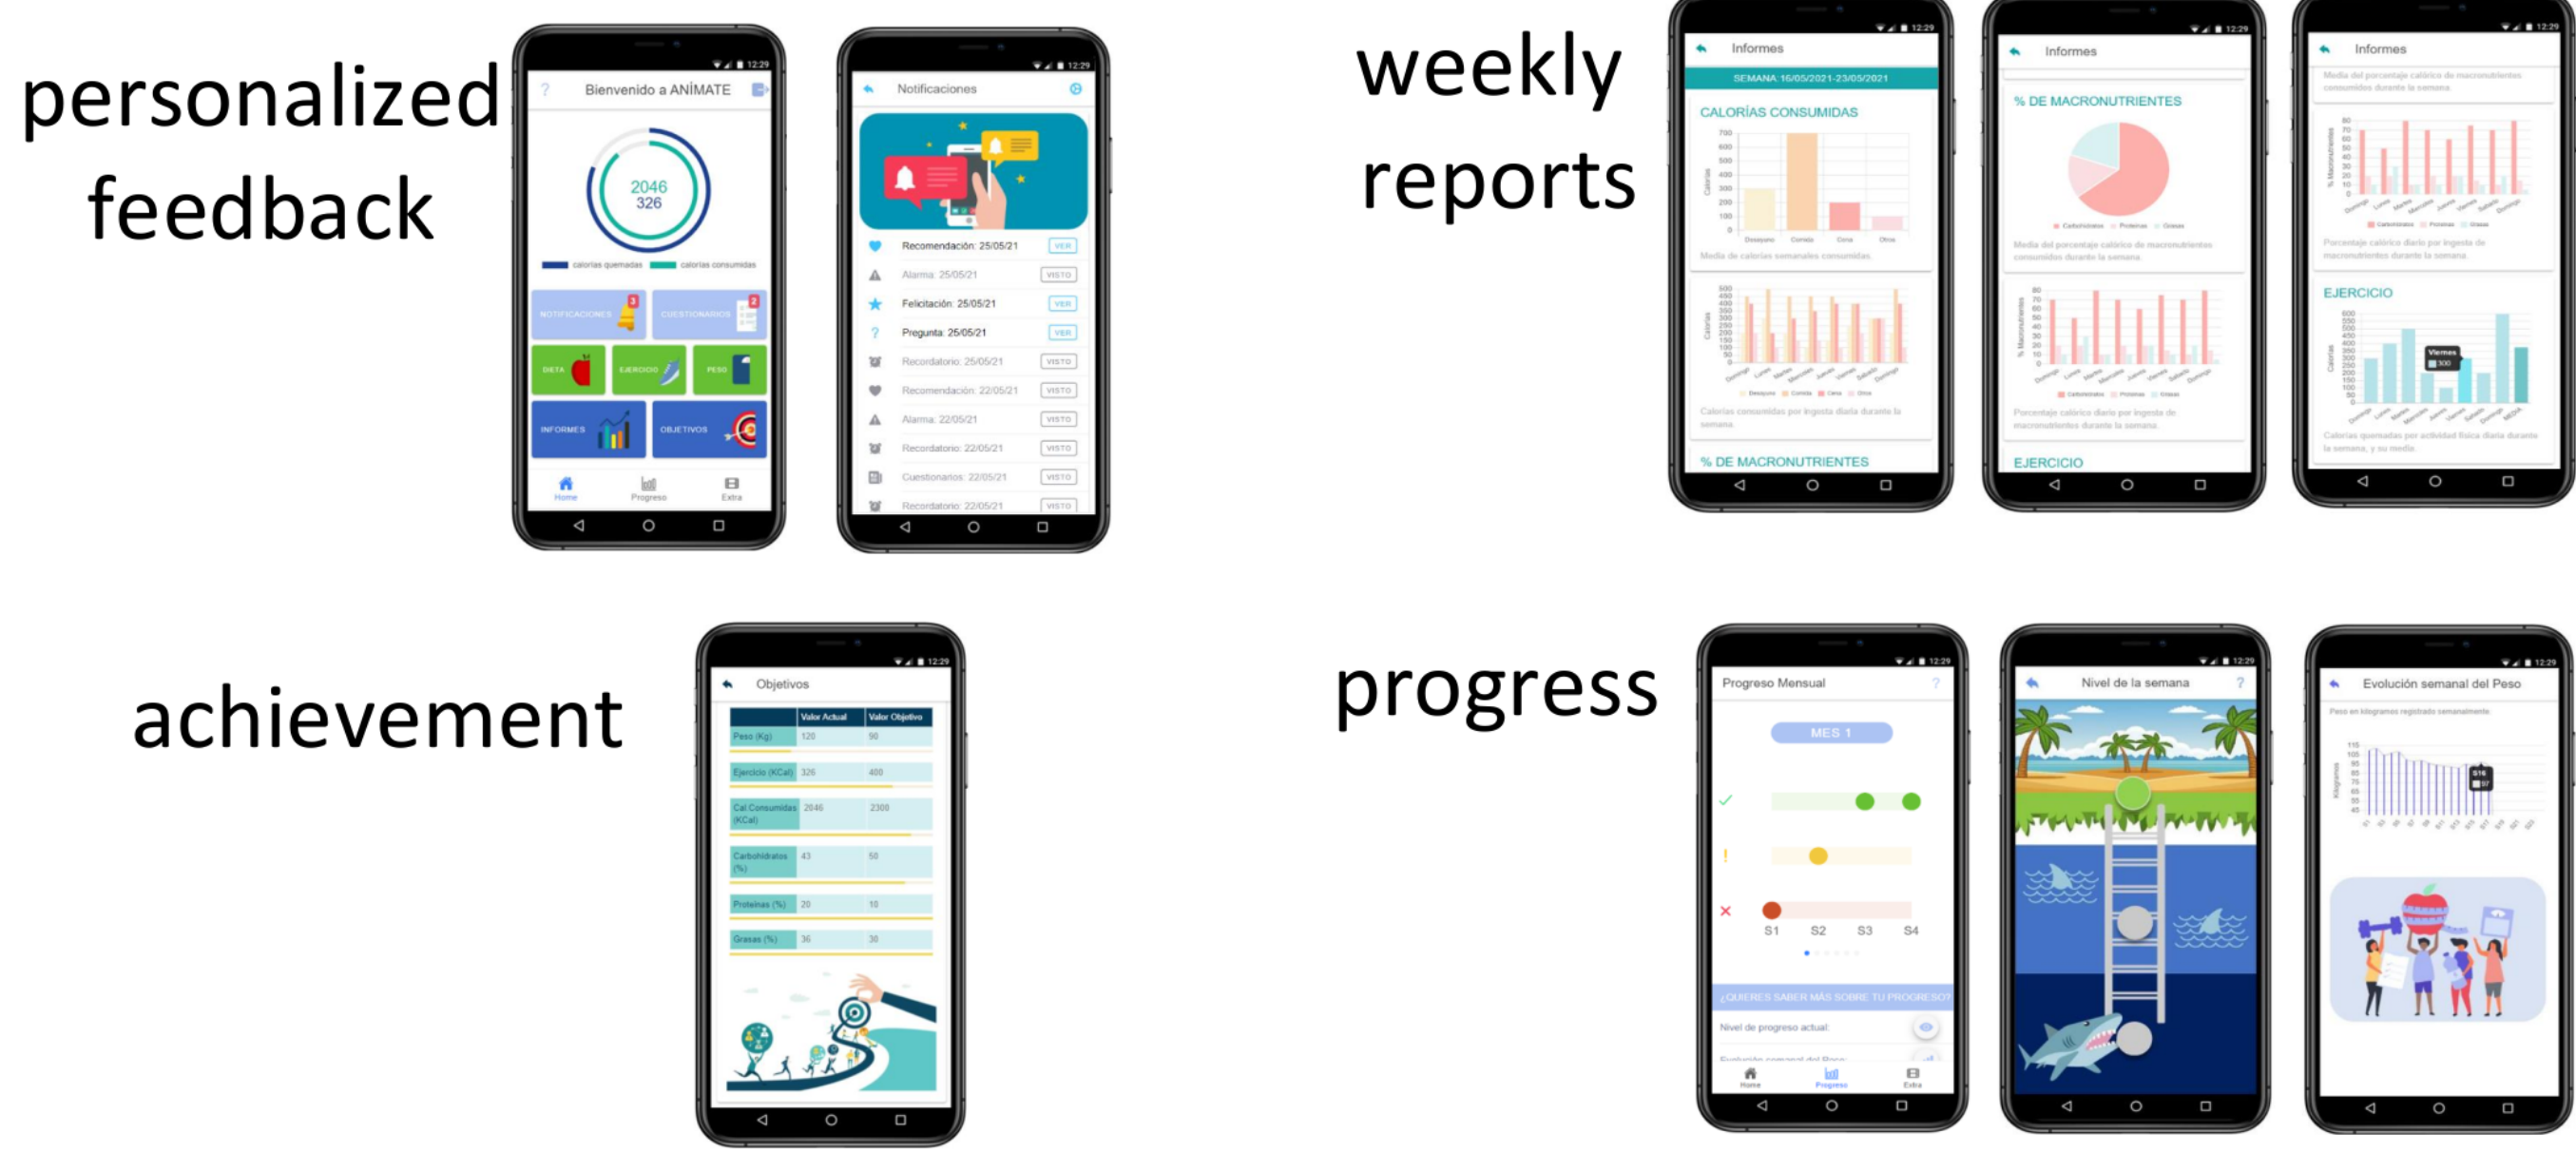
personalized feedback

12:29
Bienvenido a ANÍMATE
2046
326
calorías quemadas calorías consumidas
NOTIFICACIONES 3
CUESTIONARIOS 2
DIETA
EJERCICIO
PESO
INFORMES
OBJETIVOS
Home Progreso Extra

12:29
Notificaciones
Recomendación: 25/05/21 VER
Alarma: 25/05/21 VISTO
Felicitación: 25/05/21 VER
Pregunta: 25/05/21 VER
Recordatorio: 25/05/21 VISTO
Recomendación: 22/05/21 VISTO
Alarma: 22/05/21 VISTO
Recordatorio: 22/05/21 VISTO
Cuestionarios: 22/05/21 VISTO
Recordatorio: 22/05/21 VISTO

weekly reports

Informes
SEMANA: 16/05/2021-23/05/2021
CALORÍAS CONSUMIDAS
Media de calorías semanales consumidas.
Calorías consumidas por ingesta diaria durante la semana
% DE MACRONUTRIENTES

Informes
% DE MACRONUTRIENTES
Carbohidratos Proteínas Grasas
Media del porcentaje calórico de macronutrientes consumidos durante la semana.
Porcentaje calórico diario por ingesta de macronutrientes durante la semana.
EJERCICIO

Informes
Media del porcentaje calórico de macronutrientes consumidos durante la semana.
Porcentaje calórico diario por ingesta de macronutrientes durante la semana.
EJERCICIO
Viernes 300
Calorías quemadas por actividad física diaria durante la semana, y su media

achievement

12:29
Objetivos
| | Valor Actual | Valor Objetivo |
|---|---|---|
| Peso (Kg) | 120 | 90 |
| Ejercicio (KCal) | 326 | 400 |
| Cal Consumidas (KCal) | 2046 | 2300 |
| Carbohidratos (%) | 43 | 50 |
| Proteínas (%) | 20 | 10 |
| Grasas (%) | 36 | 30 |

progress

12:29
Progreso Mensual
MES 1
S1 S2 S3 S4
¿QUIERES SABER MÁS SOBRE TU PROGRESO?
Nivel de progreso actual
Home Progreso Extra

12:29
Nivel de la semana

12:29
Evolución semanal del Peso
Peso en kilogramos registrado semanalmente